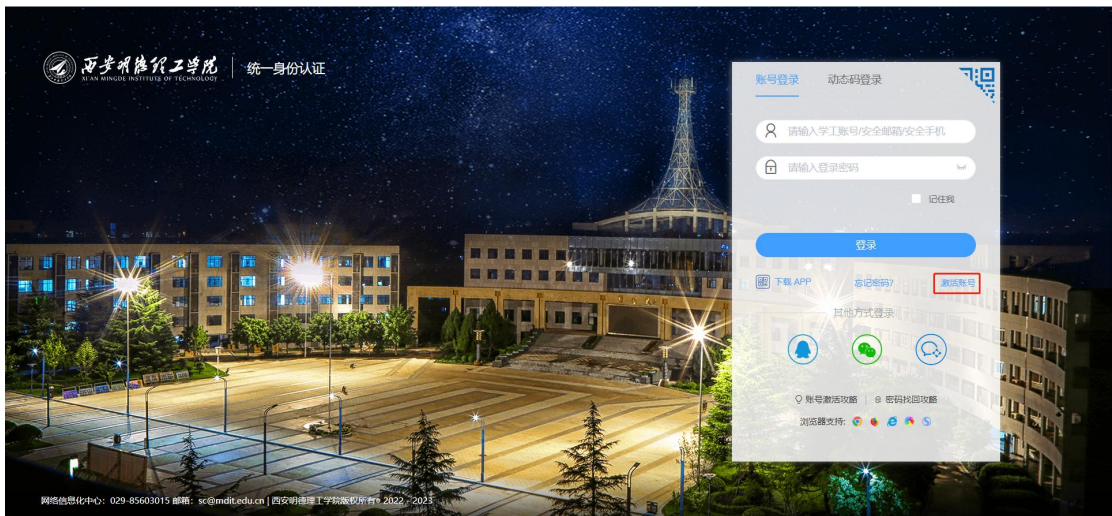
西安明德理工学院
XI'AN MINGDE INSTITUTE OF TECHNOLOGY
统一身份认证

账号登录 动态码登录

请输入学工账号/安全邮箱/安全手机
请输入登录密码
记住我

登录

下载 APP 忘记密码? 激活账号

其他方式登录

账号激活攻略 密码找回攻略
浏览器支持:

网络信息化中心: 029-85603015 邮箱: sc@mdit.edu.cn | 西安明德理工学院版权所有© 2022 - 2023